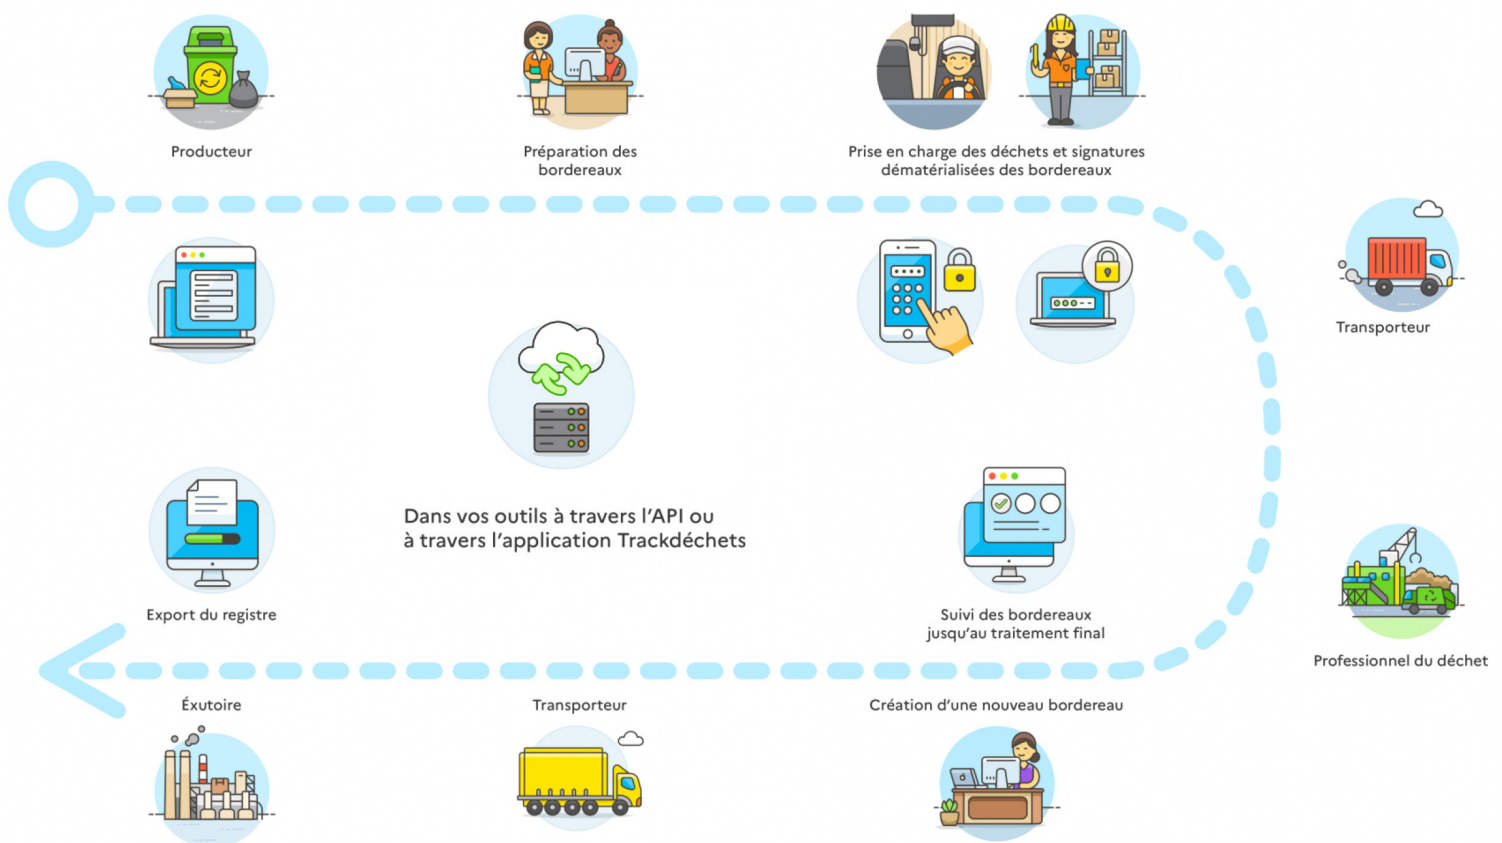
Producteur

Préparation des bordereaux

Prise en charge des déchets et signatures dématérialisées des bordereaux

Transporteur

Dans vos outils à travers l'API ou à travers l'application Trackdéchets

Export du registre

Suivi des bordereaux jusqu'au traitement final

Professionnel du déchet

Éxutoire

Transporteur

Création d'une nouveau bordereau